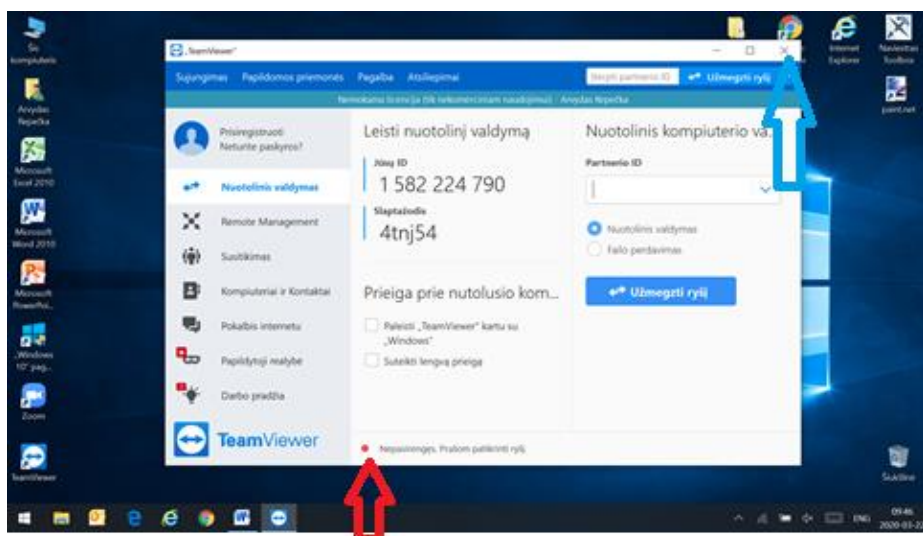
Šis kompiuteris

Arvydas Nepečka

Microsoft Excel 2010

Microsoft Word 2010

Microsoft PowerPoi...

„Windows 10" pag...

Zoom

TeamViewer

Internet Explorer

Naviestas Toolbox

paint.net

Šiukšlinė

TeamViewer

Sujungimas Papildomos priemonės Pagalba Atsiliepimai

Įveskite partnerio ID

Užmegzti ryšį

Nemokama licencija (tik nekomerciniam naudojimui) - Arvydas Nepečka

Prisiregistruoti
Neturite paskyros?

Nuotolinis valdymas

Remote Management

Susitikimas

Kompiuteriai ir Kontaktai

Pokalbis internetu

Papildytoji realybė

Darbo pradžia

TeamViewer

Leisti nuotolinį valdymą

Jūsų ID
1 582 224 790

Slaptažodis
4tnj54

Prieiga prie nutolusio kom...

Paleisti „TeamViewer" kartu su „Windows"

Suteikti lengvą prieigą

Nuotolinis kompiuterio va...

Partnerio ID

Nuotolinis valdymas

Failo perdavimas

Užmegzti ryšį

Nepasirengęs. Prašom patikrinti ryšį.

ENG

09:46
2020-03-22